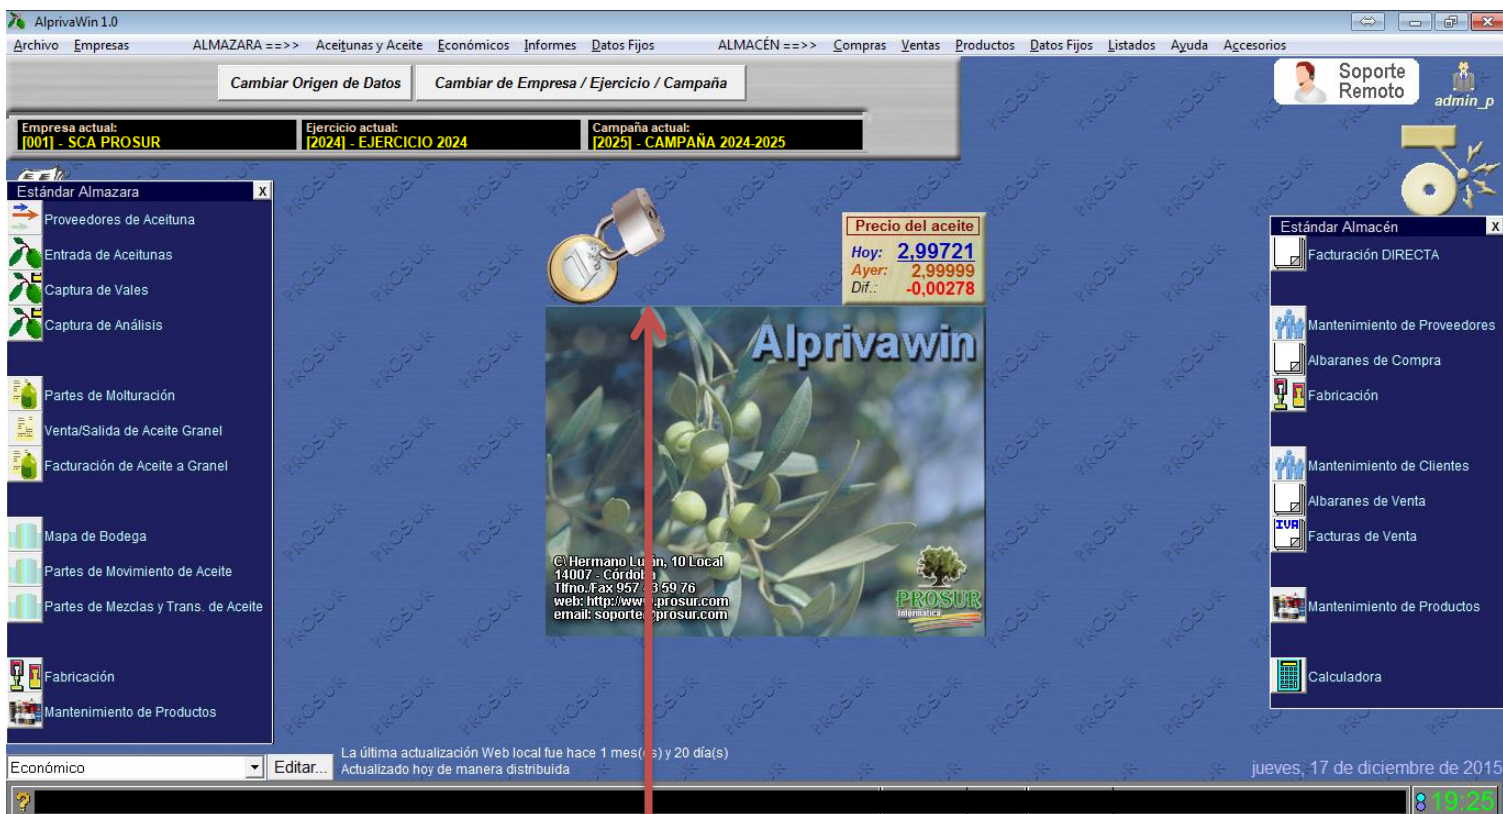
AlprivaWin 1.0

Archivo Empresas ALMAZARA ==>> Aceitunas y Aceite Económicos Informes Datos Fijos ALMACÉN ==>> Compras Ventas Productos Datos Fijos Listados Ayuda Accesorios

Cambiar Origen de Datos
Cambiar de Empresa / Ejercicio / Campaña

Soporte Remoto
admin_p

Empresa actual:
[001] - SCA PROSUR
Ejercicio actual:
[2024] - EJERCICIO 2024
Campaña actual:
[2025] - CAMPAÑA 2024-2025

Estándar Almazara X
Proveedores de Aceituna
Entrada de Aceitunas
Captura de Vales
Captura de Análisis
Partes de Molturación
Venta/Salida de Aceite Granel
Facturación de Aceite a Granel
Mapa de Bodega
Partes de Movimiento de Aceite
Partes de Mezclas y Trans. de Aceite
Fabricación
Mantenimiento de Productos

Precio del aceite
Hoy: 2,99721
Ayer: 2,99999
Dif.: -0,00278

Alprivawin

C\ Hermano Lu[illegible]n, 10 Local
14007 - Córdo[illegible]
Tlfno.Fax 957 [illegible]3 59 76
web: http://ww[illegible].prosur.com
email: soporte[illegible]prosur.com

PROSUR
Informática

Estándar Almacén X
Facturación DIRECTA
Mantenimiento de Proveedores
Albaranes de Compra
Fabricación
Mantenimiento de Clientes
Albaranes de Venta
Facturas de Venta
Mantenimiento de Productos
Calculadora

Económico
Editar...
La última actualización Web local fue hace 1 mes([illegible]) y 20 día(s)
Actualizado hoy de manera distribuida

jueves, 17 de diciembre de 2015

19:25